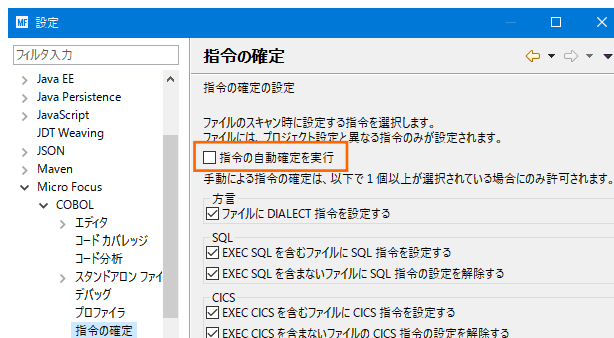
MF 設定

フィルタ入力

Java EE
Java Persistence
JavaScript
JDT Weaving
JSON
Maven
Micro Focus
COBOL
エディタ
コードカバレッジ
コード分析
スタンドアロン ファイ
デバッグ
プロファイラ
指令の確定

指令の確定

指令の確定の設定

ファイルのスキャン時に設定する指令を選択します。
ファイルには、プロジェクト設定と異なる指令のみが設定されます。

指令の自動確定を実行

手動による指令の確定は、以下で 1 個以上が選択されている場合にのみ許可されます。

方言
ファイルに DIALECT 指令を設定する

SQL
EXEC SQL を含むファイルに SQL 指令を設定する
EXEC SQL を含まないファイルに SQL 指令の設定を解除する

CICS
EXEC CICS を含むファイルに CICS 指令を設定する
EXEC CICS を含まないファイルの CICS 指令の設定を解除する